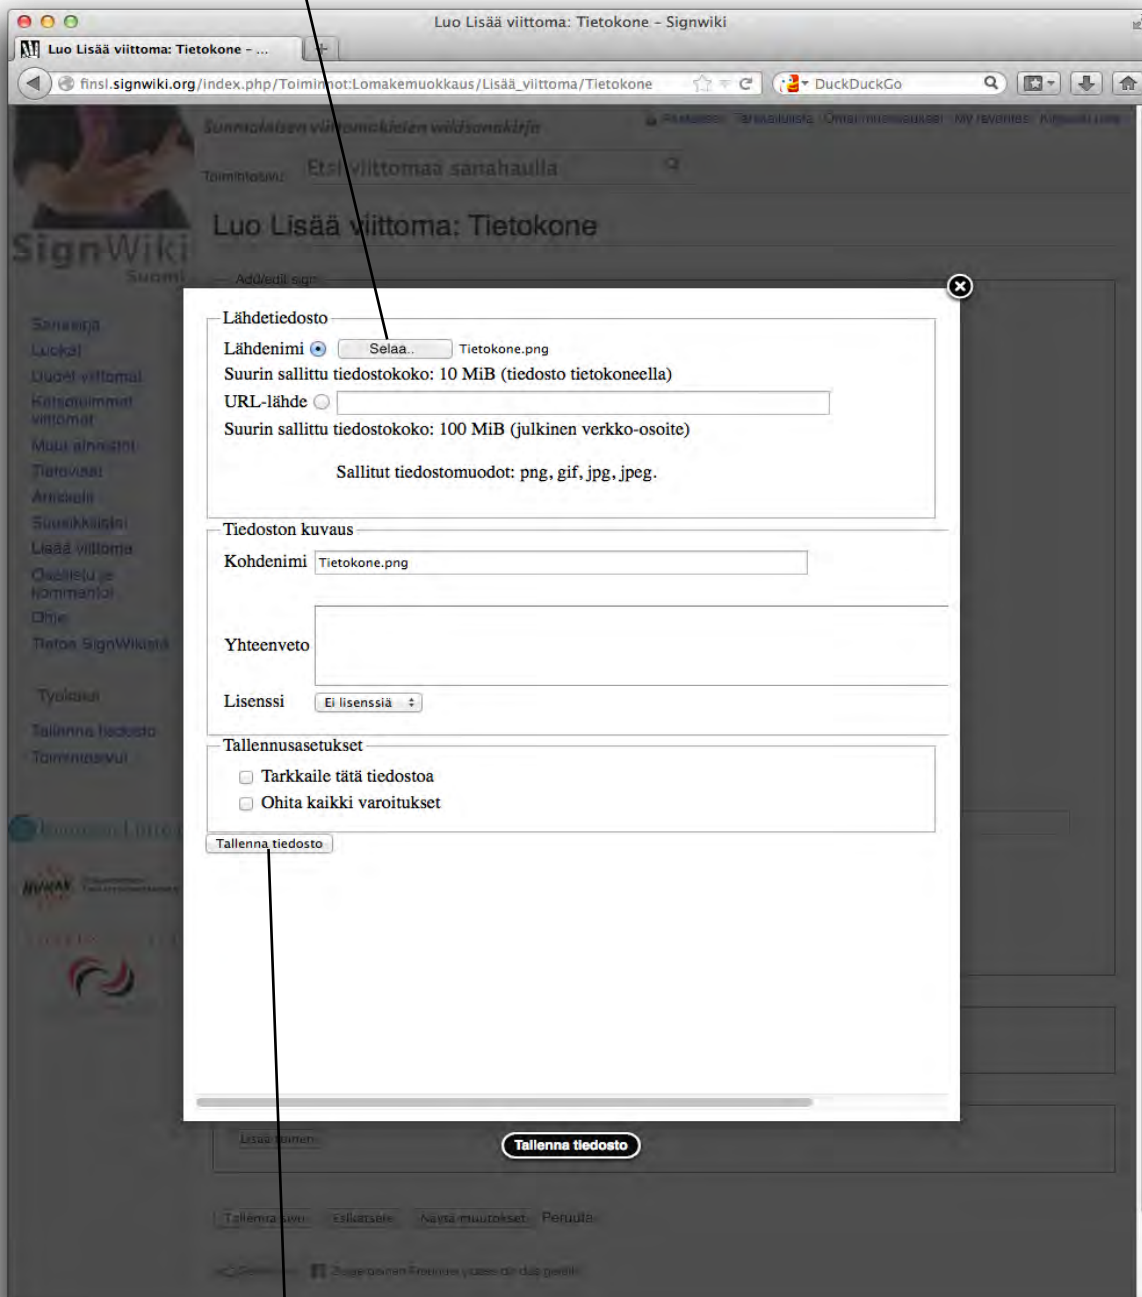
Luo Lisää viittoma: Tietokone - Signwiki

Luo Lisää viittoma: Tietokone - ...

finsl.signwiki.org/index.php/Toiminnot:Lomakemuokkaus/Lisää_viittoma/Tietokone

DuckDuckGo

Suomalaisen viittomakielen wikisanakirja

Toiminnot: Etsi viittomaa sanahaulla

Luo Lisää viittoma: Tietokone

SignWiki Suomi

Add/edit sign

Sanakirja
Luokat
Uudet viittomat
Katsotuimmat viittomat
Muut aineistot
Tietovisat
Artikkelit
Suunnikkaiset
Lisää viittoma
Osallistu ja kommentoi
Ohje
Tietoa SignWikistä

Työkalut
Tallenna tiedosto
Toimintosivut

Lähdetiedosto

Lähdenimi Selaa.. Tietokone.png

Suurin sallittu tiedostokoko: 10 MiB (tiedosto tietokoneella)

URL-lähde

Suurin sallittu tiedostokoko: 100 MiB (julkinen verkko-osoite)

Sallitut tiedostomuodot: png, gif, jpg, jpeg.

Tiedoston kuvaus

Kohdenimi Tietokone.png

Yhteenveto

Lisenssi Ei lisenssiä

Tallennusasetukset

Tarkkaile tätä tiedostoa

Ohita kaikki varoitukset

Tallenna tiedosto

Tallenna tiedosto

Tallenna sivu Esikatsele Näytä muutokset Peruuta